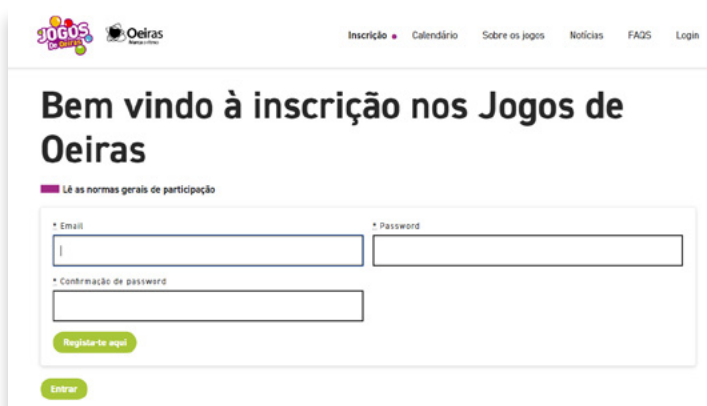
JOGOS De Oeiras Oeiras

Inscrição Calendário Sobre os jogos Notícias FAQS Login

Bem vindo à inscrição nos Jogos de Oeiras

Lê as normas gerais de participação

* Email

* Password

* Confirmação de password

Regista-te aqui

Entrar